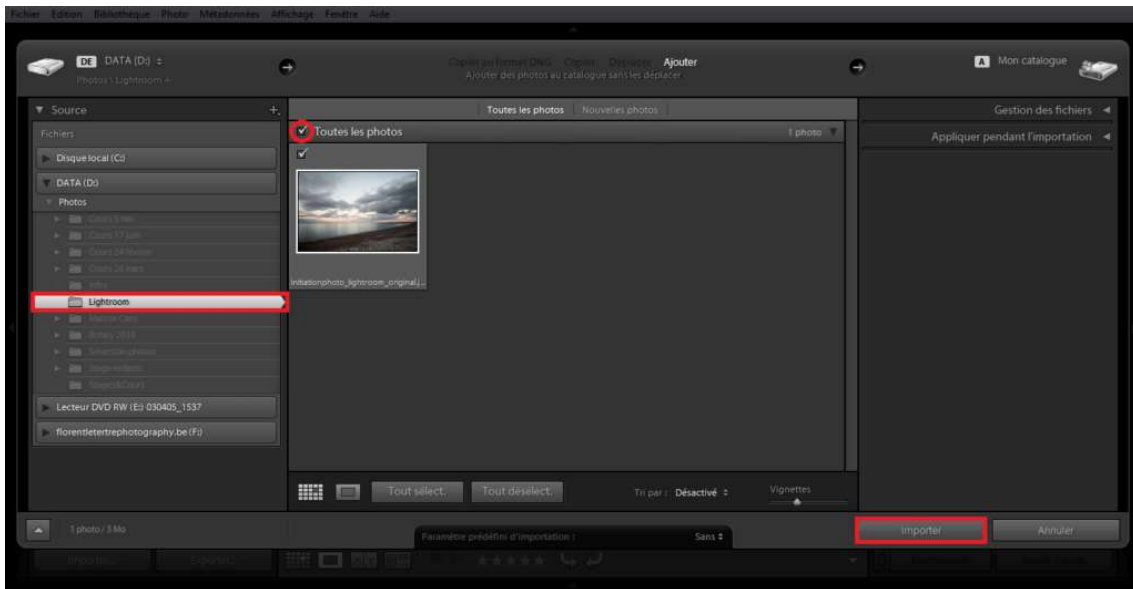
Fichier Edition Bibliothèque Photo Métadonnées Affichage Fenêtre Aide

DE DATA (D:) ⇕
Photos \ Lightroom ⇕

Copier au format DNG Copier Déplacer Ajouter
Ajouter des photos au catalogue sans les déplacer

A Mon catalogue

Source

Fichiers

Disque local (C:)

DATA (D:)

Photos

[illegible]

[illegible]

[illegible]

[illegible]

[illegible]

Lightroom

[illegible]

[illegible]

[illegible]

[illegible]

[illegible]

Lecteur DVD RW (E:) 030405_1537

florentletertrephotography.be (F:)

Toutes les photos Nouvelles photos

Toutes les photos

1 photo

initiationphoto_lightroom_original.j...

Tout sélect. Tout désélect.

Tri par : Désactivé ⇕

Vignettes

Gestion des fichiers

Appliquer pendant l'importation

1 photo / 3 Mo

Paramètre prédéfini d'importation : Sans ⇕

Importer

Annuler